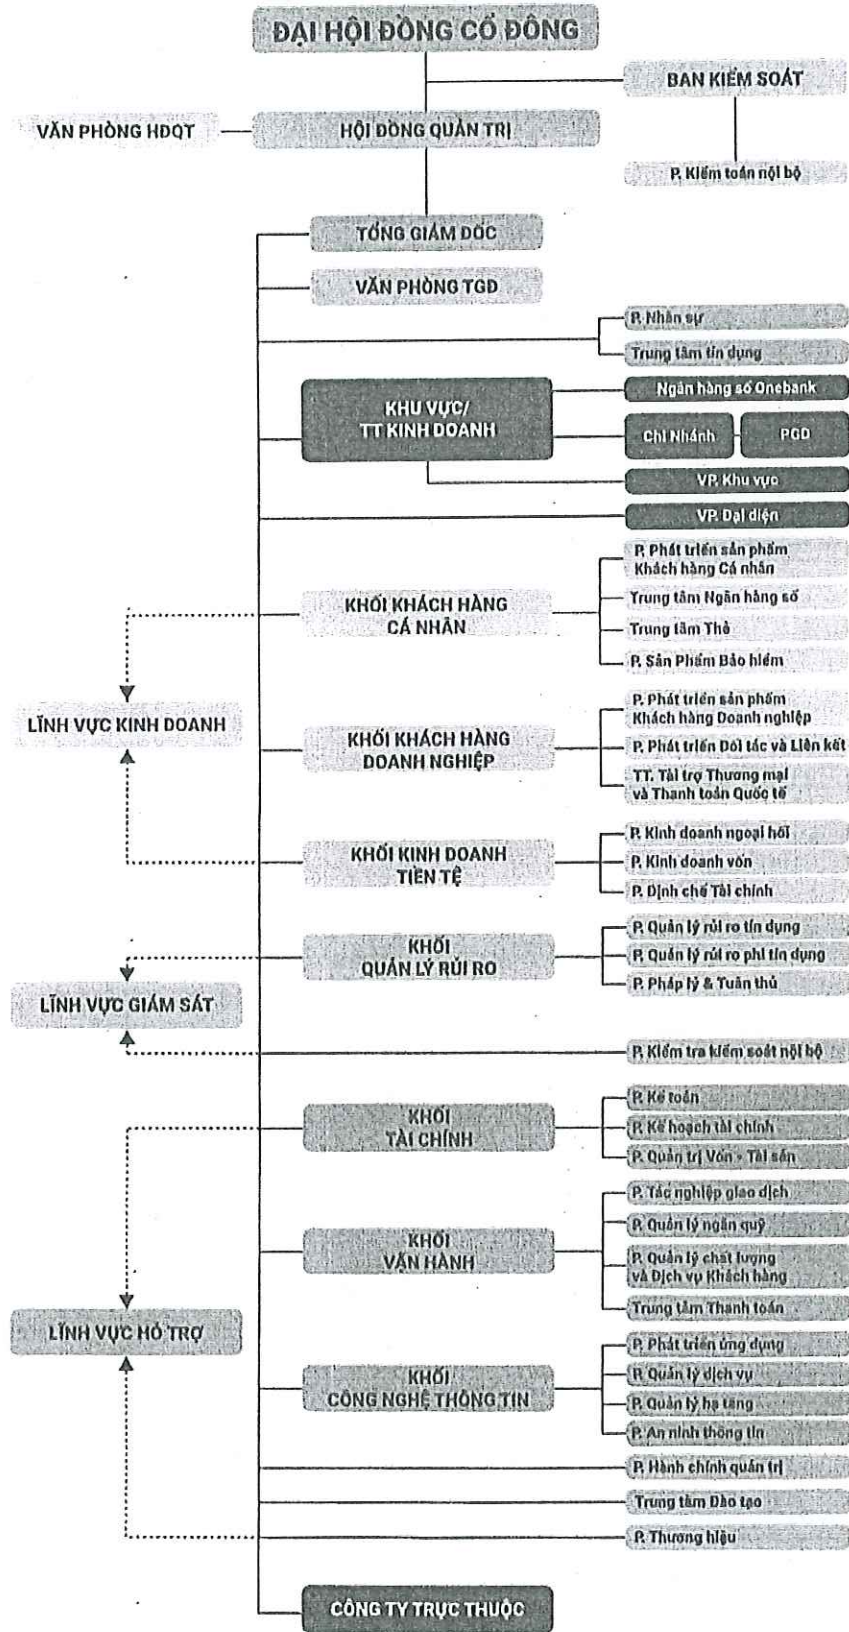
ĐẠI HỘI ĐỒNG CỔ ĐÔNG

BAN KIỂM SOÁT

VĂN PHÒNG HĐQT

HỘI ĐỒNG QUẢN TRỊ

P. Kiểm toán nội bộ

TỔNG GIÁM ĐỐC

VĂN PHÒNG TGĐ

P. Nhân sự

Trung tâm tín dụng

KHU VỰC/ TT KINH DOANH

Ngân hàng số Onebank

Chi Nhánh

PGD

VP. Khu vực

VP. Đại diện

KHỐI KHÁCH HÀNG CÁ NHÂN

P. Phát triển sản phẩm Khách hàng Cá nhân

Trung tâm Ngân hàng số

Trung tâm Thẻ

P. Sản Phẩm Bảo hiểm

LĨNH VỰC KINH DOANH

KHỐI KHÁCH HÀNG DOANH NGHIỆP

P. Phát triển sản phẩm Khách hàng Doanh nghiệp

P. Phát triển Đối tác và Liên kết

TT. Tài trợ Thương mại và Thanh toán Quốc tế

KHỐI KINH DOANH TIỀN TỆ

P. Kinh doanh ngoại hối

P. Kinh doanh vốn

P. Định chế Tài chính

KHỐI QUẢN LÝ RỦI RO

P. Quản lý rủi ro tín dụng

P. Quản lý rủi ro phi tín dụng

P. Pháp lý & Tuân thủ

LĨNH VỰC GIÁM SÁT

P. Kiểm tra kiểm soát nội bộ

KHỐI TÀI CHÍNH

P. Kế toán

P. Kế hoạch tài chính

P. Quản trị Vốn - Tài sản

KHỐI VẬN HÀNH

P. Tác nghiệp giao dịch

P. Quản lý ngân quỹ

P. Quản lý chất lượng và Dịch vụ Khách hàng

Trung tâm Thanh toán

LĨNH VỰC HỖ TRỢ

KHỐI CÔNG NGHỆ THÔNG TIN

P. Phát triển ứng dụng

P. Quản lý dịch vụ

P. Quản lý hạ tầng

P. An ninh thông tin

P. Hành chính quản trị

Trung tâm Đào tạo

P. Thương hiệu

CÔNG TY TRỰC THUỘC